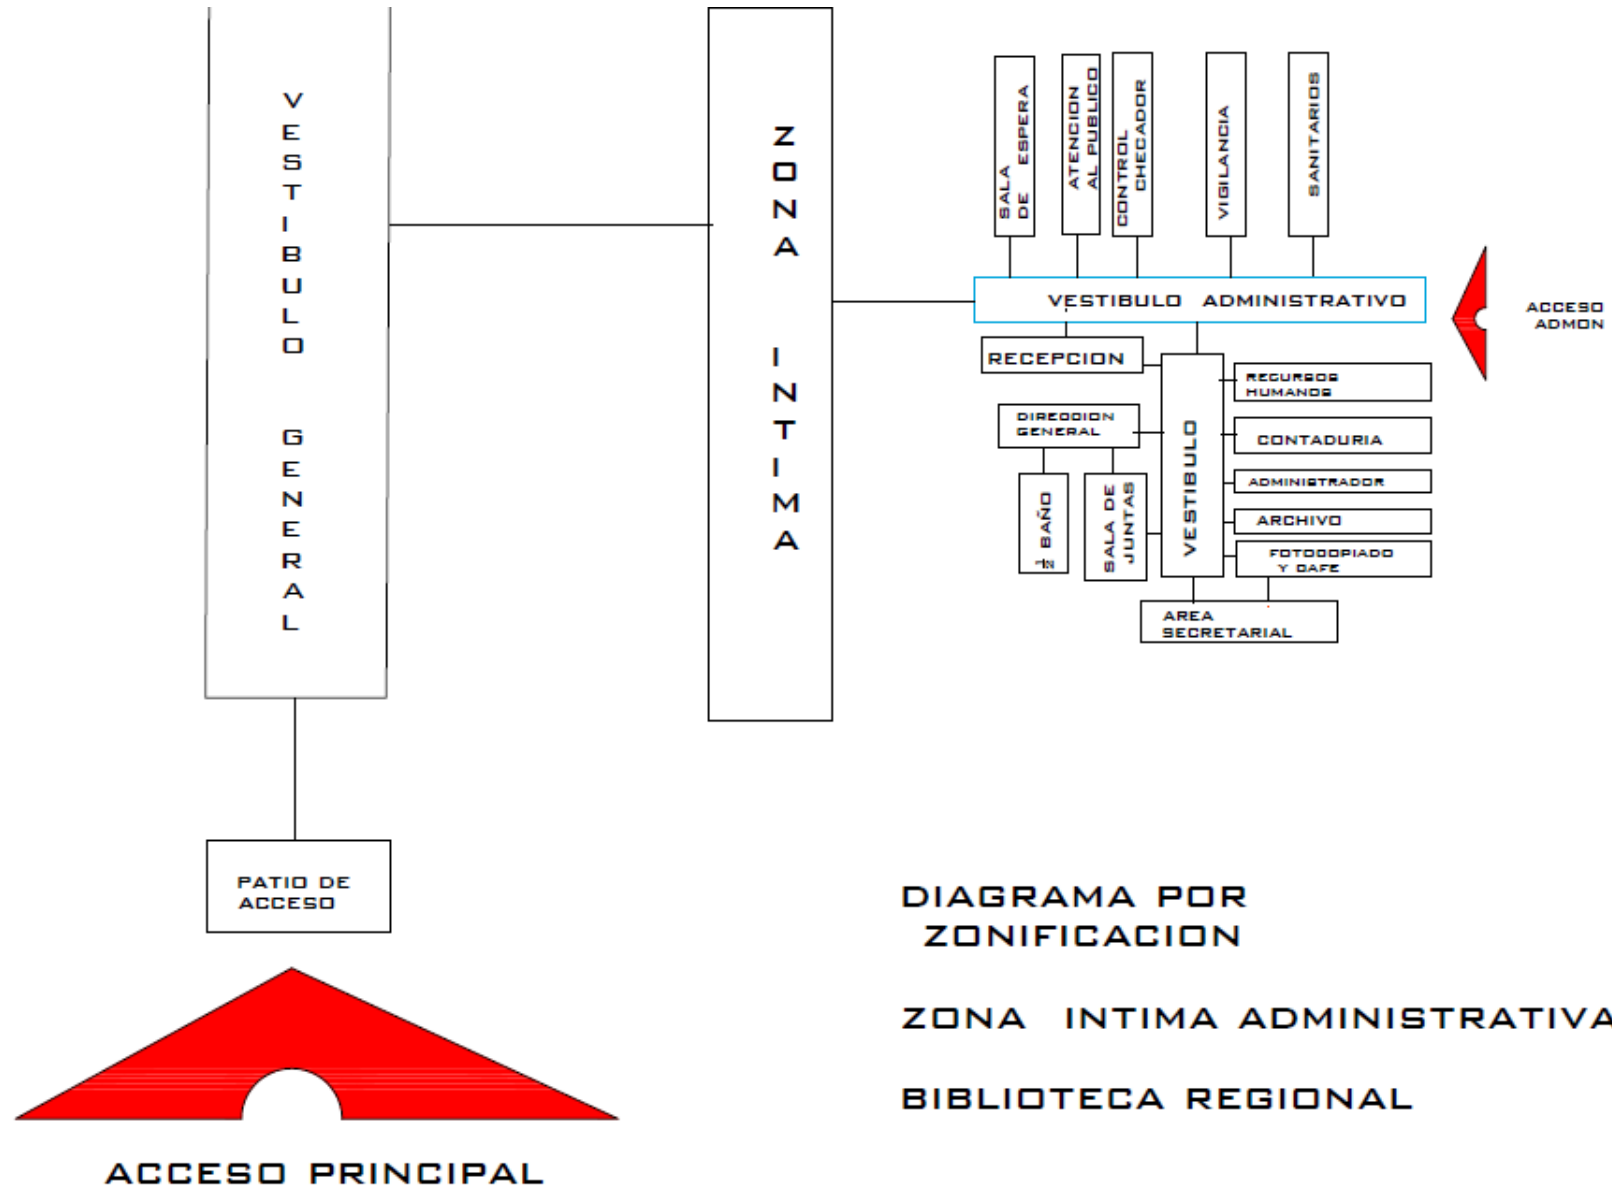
VESTIBULO GENERAL

ZONA INTIMA

SALA DE ESPERA

ATENCION AL PUBLICO

CONTROL CHECADOR

VIGILANCIA

SANITARIOS

VESTIBULO ADMINISTRATIVO

ACCESO ADMON

RECEPCION

RECURSOS HUMANOS

DIRECCION GENERAL

CONTADURIA

VESTIBULO

ADMINISTRADOR

BAÑO

SALA DE JUNTAS

ARCHIVO

FOTOCOPIADO Y CAFE

AREA SECRETARIAL

PATIO DE ACCESO

DIAGRAMA POR ZONIFICACION

ZONA INTIMA ADMINISTRATIVA

BIBLIOTECA REGIONAL

ACCESO PRINCIPAL